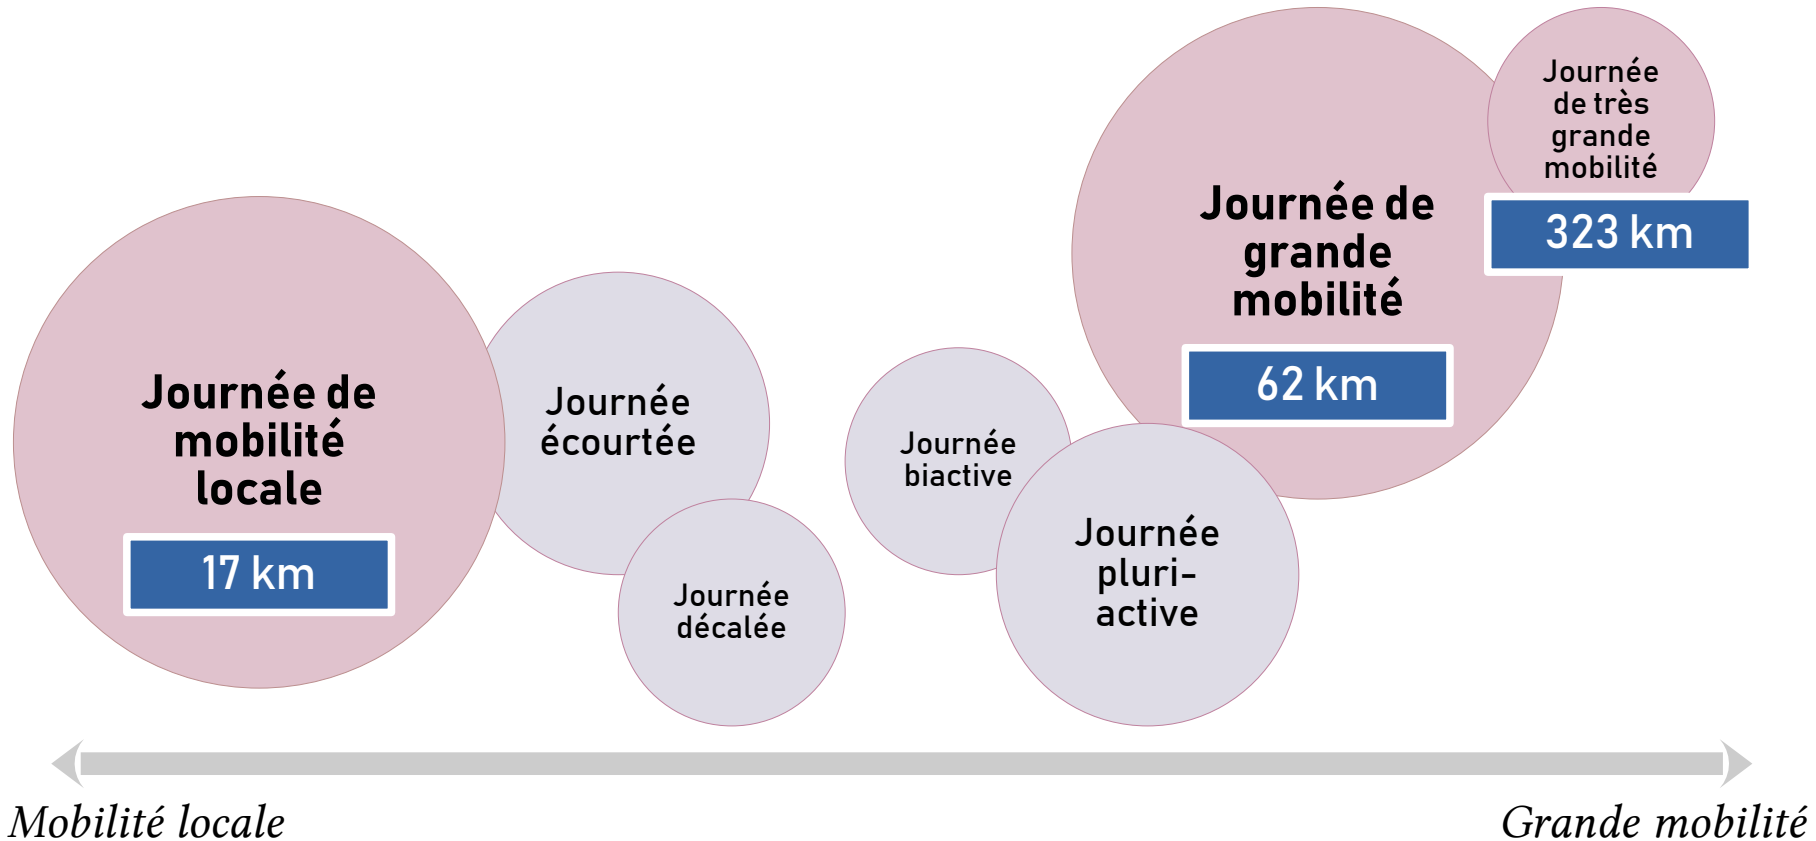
Journée de très grande mobilité

323 km

Journée de grande mobilité

62 km

Journée de mobilité locale

17 km

Journée écourtée

Journée décalée

Journée biactive

Journée pluri-active

Mobilité locale

Grande mobilité